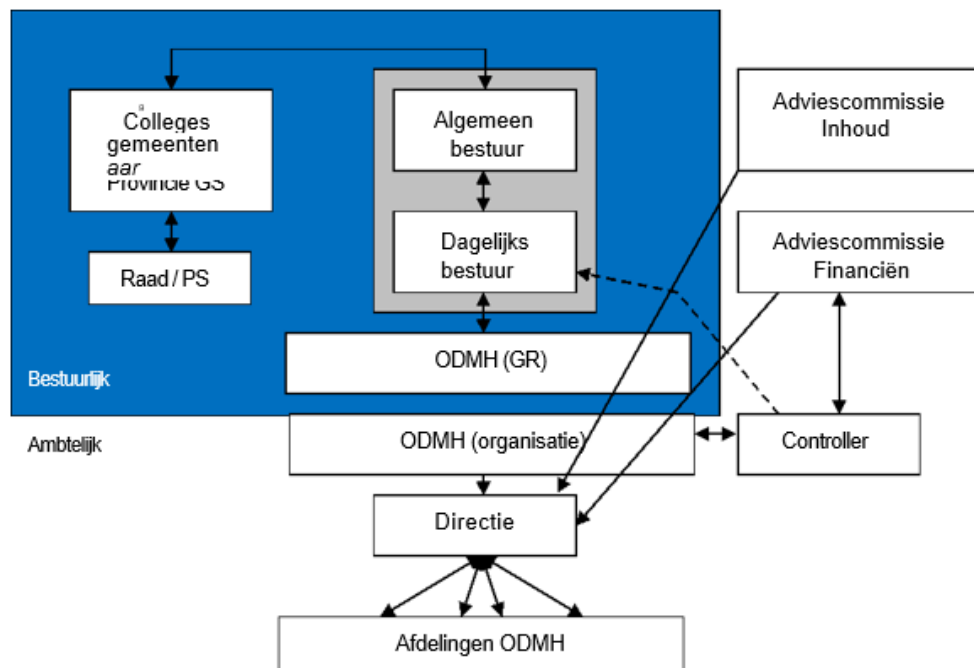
Colleges gemeenten aar Provincie GS

Raad / PS

Algemeen bestuur

Dagelijks bestuur

ODMH (GR)

Bestuurlijk

Adviescommissie Inhoud

Adviescommissie Financiën

Ambtelijk

ODMH (organisatie)

Controller

Directie

Afdelingen ODMH